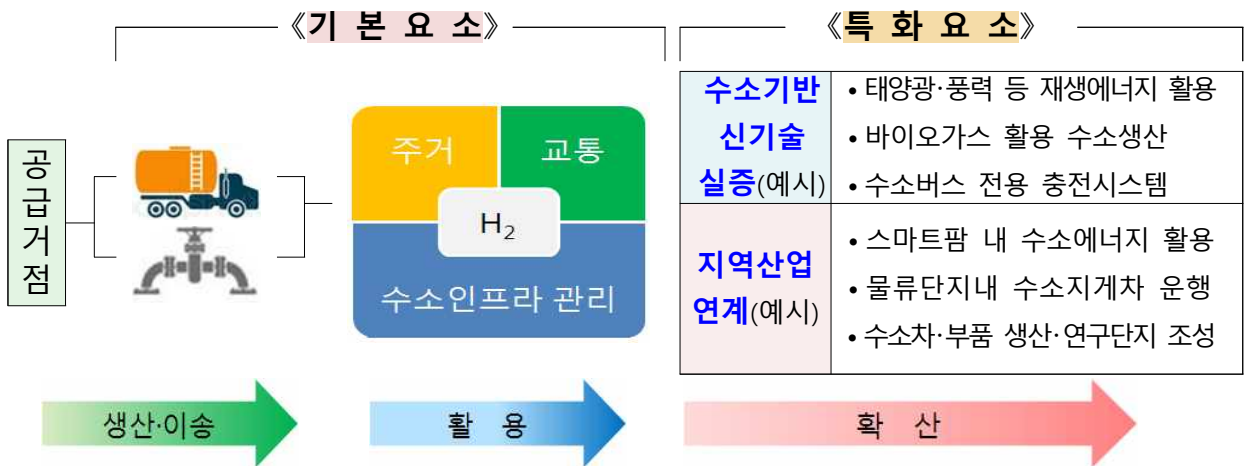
《기 본 요 소》

《특 화 요 소》

공급거점

주거

교통

$H_2$

수소인프라 관리

| 수소기반 신기술 실증(예시) | • 태양광·풍력 등 재생에너지 활용<br>• 바이오가스 활용 수소생산<br>• 수소버스 전용 충전시스템 |
|---|---|
| 지역산업 연계(예시) | • 스마트팜 내 수소에너지 활용<br>• 물류단지내 수소지게차 운행<br>• 수소차·부품 생산·연구단지 조성 |

생산·이송

활 용

확 산